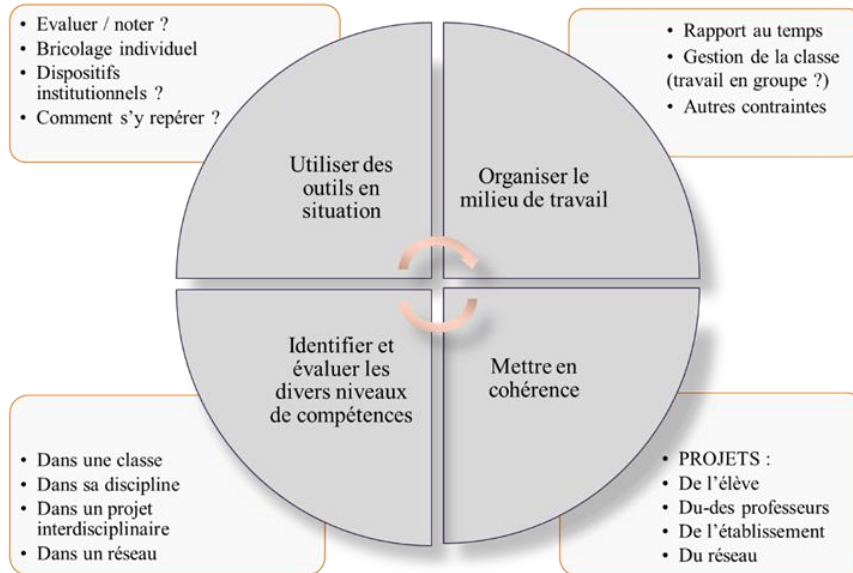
• Evaluer / noter ?
• Bricolage individuel
• Dispositifs institutionnels ?
• Comment s'y repérer ?

• Rapport au temps
• Gestion de la classe (travail en groupe ?)
• Autres contraintes

Utiliser des outils en situation

Organiser le milieu de travail

Identifier et évaluer les divers niveaux de compétences

Mettre en cohérence

• Dans une classe
• Dans sa discipline
• Dans un projet interdisciplinaire
• Dans un réseau

• PROJETS :
• De l'élève
• Du-des professeurs
• De l'établissement
• Du réseau